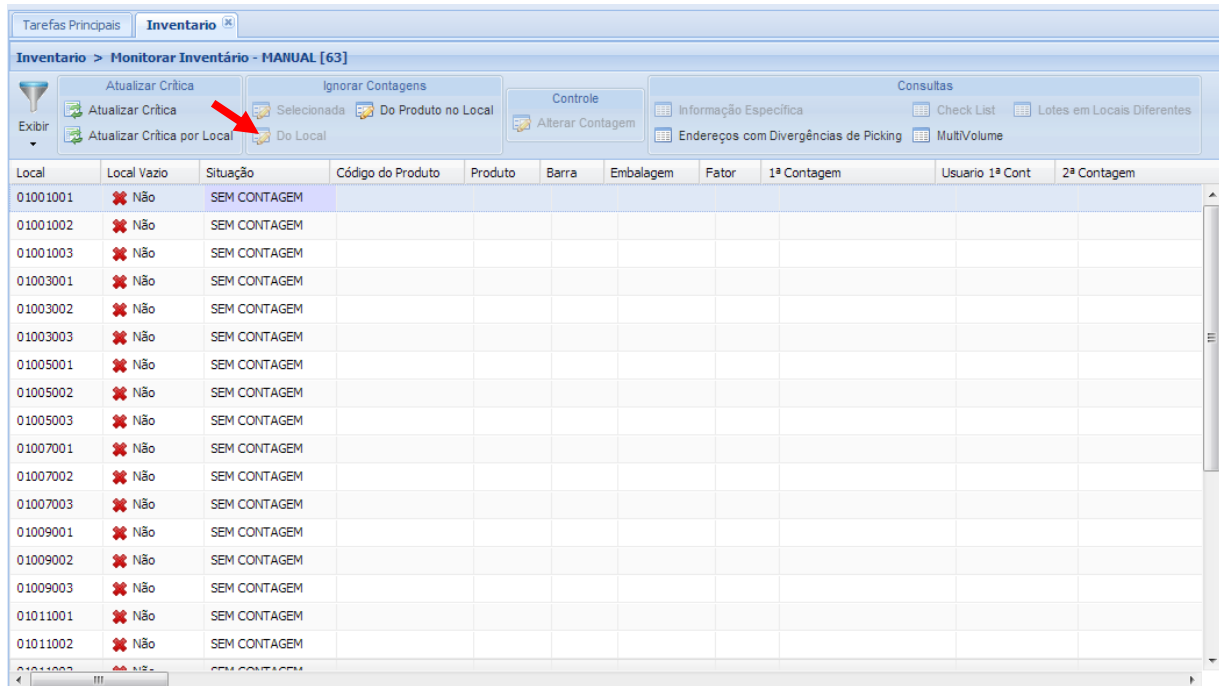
Tarefas Principais | Inventario

Inventario > Monitorar Inventário - MANUAL [63]

Exibir

Atualizar Crítica
Atualizar Crítica
Atualizar Crítica por Local

Ignorar Contagens
Selecionada
Do Produto no Local
Do Local

Controle
Alterar Contagem

Consultas
Informação Específica
Check List
Lotes em Locais Diferentes
Endereços com Divergências de Picking
MultiVolume

| Local | Local Vazio | Situação | Código do Produto | Produto | Barra | Embalagem | Fator | 1ª Contagem | Usuario 1ª Cont | 2ª Contagem |
|---|---|---|---|---|---|---|---|---|---|---|
| 01001001 | Não | SEM CONTAGEM | | | | | | | | |
| 01001002 | Não | SEM CONTAGEM | | | | | | | | |
| 01001003 | Não | SEM CONTAGEM | | | | | | | | |
| 01003001 | Não | SEM CONTAGEM | | | | | | | | |
| 01003002 | Não | SEM CONTAGEM | | | | | | | | |
| 01003003 | Não | SEM CONTAGEM | | | | | | | | |
| 01005001 | Não | SEM CONTAGEM | | | | | | | | |
| 01005002 | Não | SEM CONTAGEM | | | | | | | | |
| 01005003 | Não | SEM CONTAGEM | | | | | | | | |
| 01007001 | Não | SEM CONTAGEM | | | | | | | | |
| 01007002 | Não | SEM CONTAGEM | | | | | | | | |
| 01007003 | Não | SEM CONTAGEM | | | | | | | | |
| 01009001 | Não | SEM CONTAGEM | | | | | | | | |
| 01009002 | Não | SEM CONTAGEM | | | | | | | | |
| 01009003 | Não | SEM CONTAGEM | | | | | | | | |
| 01011001 | Não | SEM CONTAGEM | | | | | | | | |
| 01011002 | Não | SEM CONTAGEM | | | | | | | | |
| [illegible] | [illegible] | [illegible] | | | | | | | | |